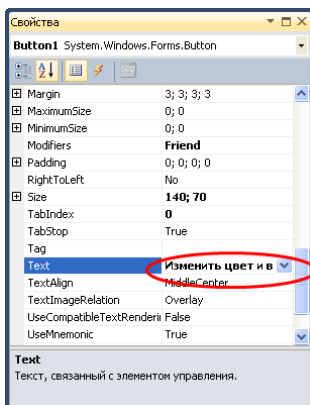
Свойства

Button1 System.Windows.Forms.Button

| | |
|---|---|
| Margin | 3; 3; 3; 3 |
| MaximumSize | 0; 0 |
| MinimumSize | 0; 0 |
| Modifiers | Friend |
| Padding | 0; 0; 0; 0 |
| RightToLeft | No |
| Size | 140; 70 |
| TabIndex | 0 |
| TabStop | True |
| Tag | |
| Text | Изменить цвет и в |
| TextAlign | MiddleCenter |
| TextImageRelation | Overlay |
| UseCompatibleTextRenderi | False |
| UseMnemonic | True |

Text
Текст, связанный с элементом управления.